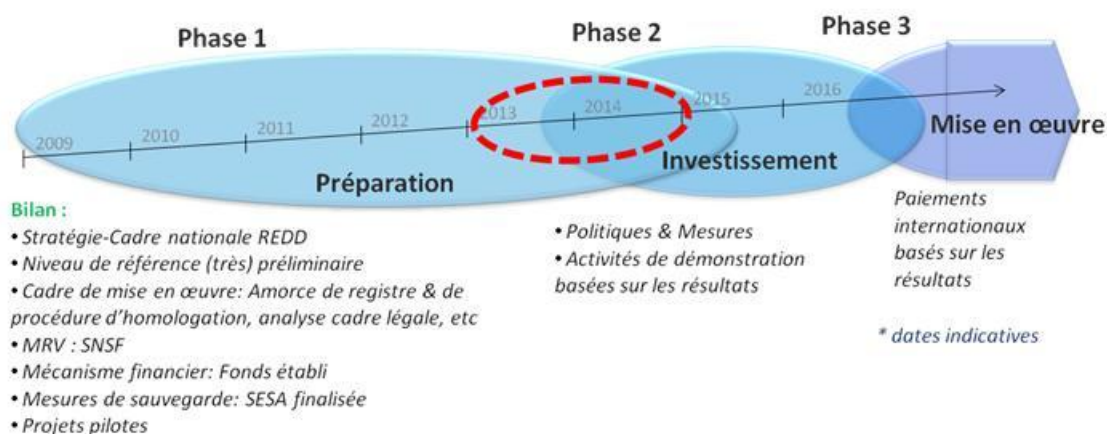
Phase 1

Phase 2

Phase 3

2009 2010 2011 2012 2013 2014 2015 2016

Mise en œuvre

Investissement

Préparation

Bilan :
• Stratégie-Cadre nationale REDD
• Niveau de référence (très) préliminaire
• Cadre de mise en œuvre: Amorce de registre & de procédure d'homologation, analyse cadre légale, etc
• MRV : SNSF
• Mécanisme financier: Fonds établi
• Mesures de sauvegarde: SESA finalisée
• Projets pilotes

• Politiques & Mesures
• Activités de démonstration basées sur les résultats

Paiements internationaux basés sur les résultats

* dates indicatives